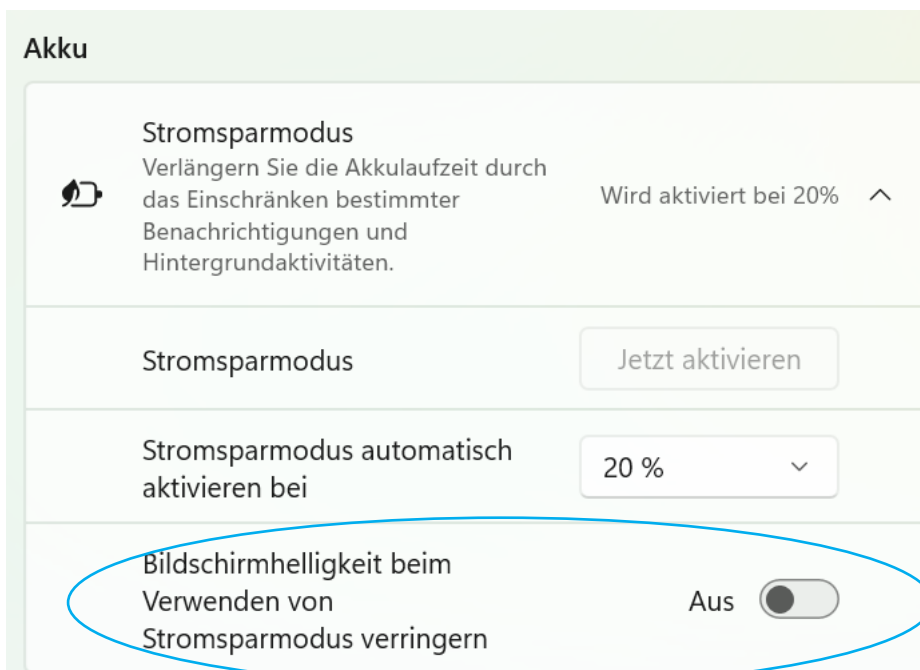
Akku

Stromsparmodus
Verlängern Sie die Akkulaufzeit durch das Einschränken bestimmter Benachrichtigungen und Hintergrundaktivitäten.

Wird aktiviert bei 20%

Stromsparmodus

Jetzt aktivieren

Stromsparmodus automatisch aktivieren bei

20 %

Bildschirmhelligkeit beim Verwenden von Stromsparmodus verringern

Aus